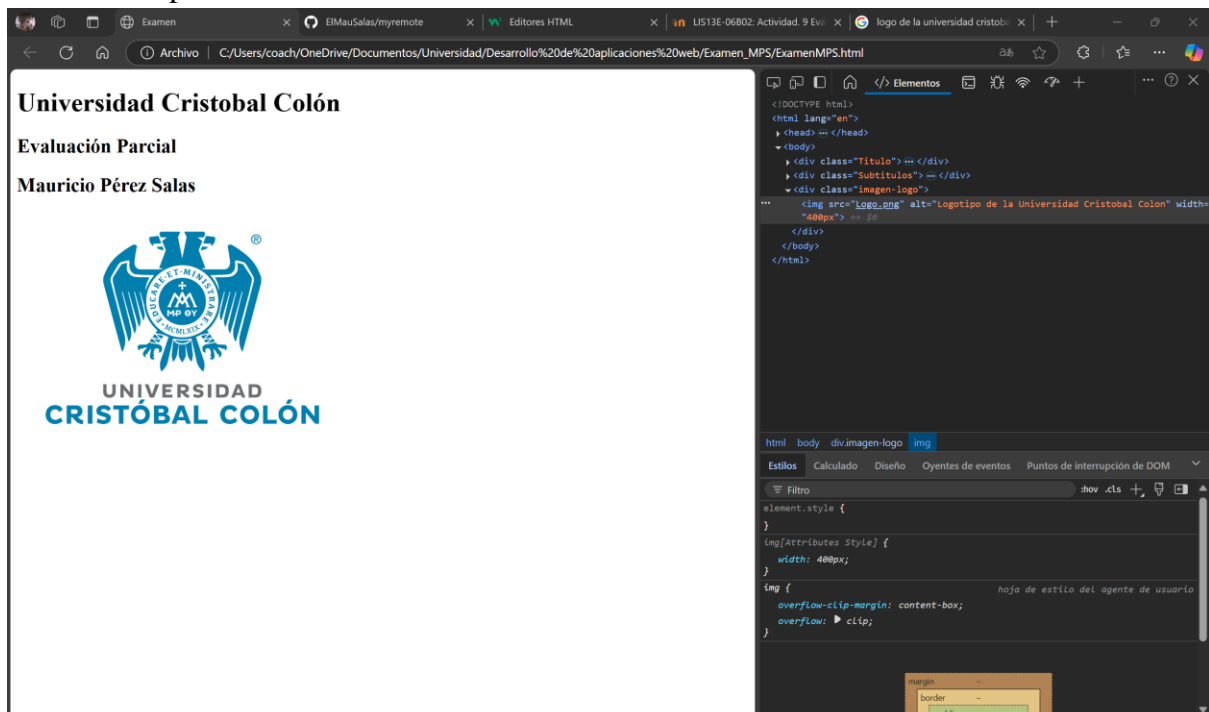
Examen ElMauSalas/myremote Editores HTML LIS13E-06B02: Actividad. 9 Eva logo de la universidad cristob

Archivo | C:/Users/coach/OneDrive/Documentos/Universidad/Desarrollo%20de%20aplicaciones%20web/Examen_MPS/ExamenMPS.html

Universidad Cristobal Colón

Evaluación Parcial

Mauricio Pérez Salas

EDUCARE·ET·MINISTRARE MP ΘY MCMLXIX

UNIVERSIDAD
CRISTÓBAL COLÓN

Elementos

<!DOCTYPE html>
<html lang="en">
<head> ··· </head>
<body>
<div class="Titulo"> ··· </div>
<div class="Subtitulos"> ··· </div>
<div class="imagen-logo">
<img src="Logo.png" alt="Logotipo de la Universidad Cristobal Colon" width="400px"> == $0
</div>
</body>
</html>

html body div.imagen-logo img

Estilos Calculado Diseño Oyentes de eventos Puntos de interrupción de DOM

Filtro :hov .cls

element.style {
}
img[Attributes Style] {
width: 400px;
}
img { hoja de estilo del agente de usuario
overflow-clip-margin: content-box;
overflow: clip;
}

margin –
border –